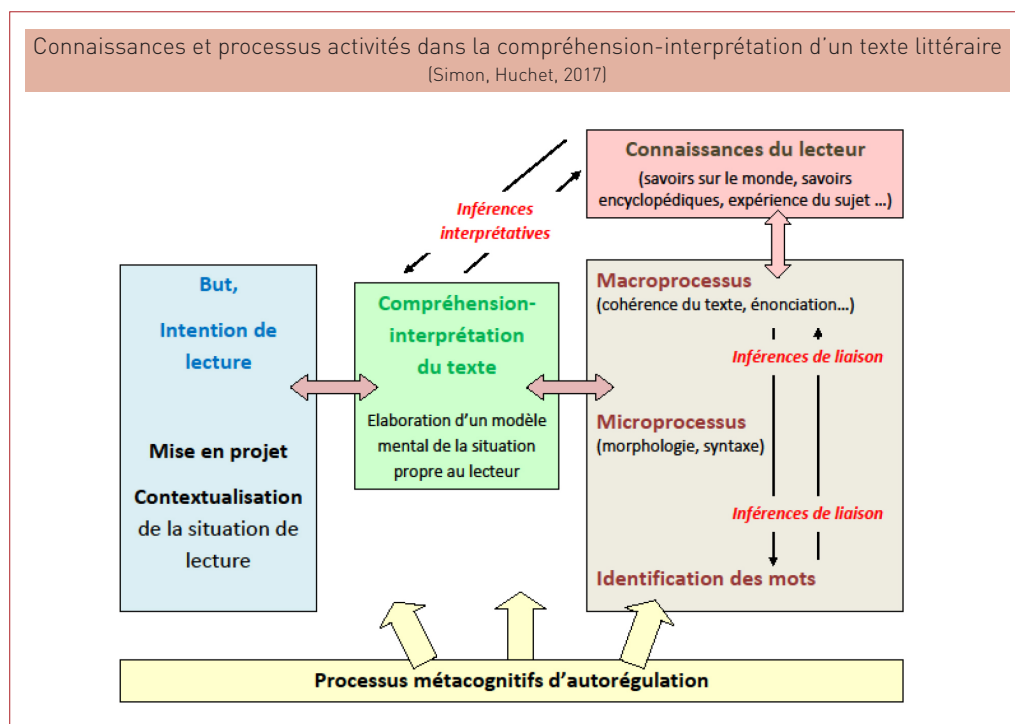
Connaissances et processus activités dans la compréhension-interprétation d'un texte littéraire
(Simon, Huchet, 2017)

Connaissances du lecteur
(savoirs sur le monde, savoirs encyclopédiques, expérience du sujet ...)

Inférences interprétatives

But,

Intention de lecture

Mise en projet

Contextualisation de la situation de lecture

Compréhension-interprétation du texte

Elaboration d'un modèle mental de la situation propre au lecteur

Macroprocessus
(cohérence du texte, énonciation...)

Inférences de liaison

Microprocessus
(morphologie, syntaxe)

Inférences de liaison

Identification des mots

Processus métacognitifs d'autorégulation